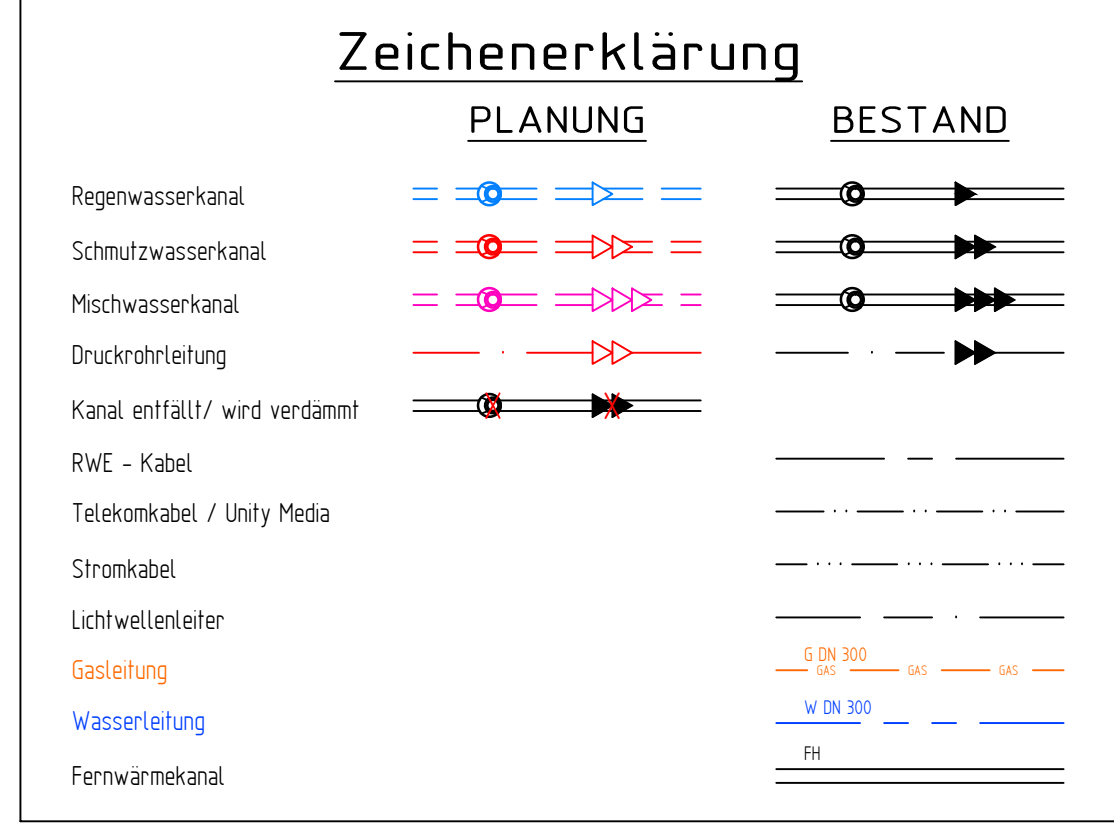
Zeichenerklärung

PLANUNG

BESTAND

Regenwasserkanal

Schmutzwasserkanal

Mischwasserkanal

Druckrohrleitung

Kanal entfällt/ wird verdämmt

RWE - Kabel

Telekomkabel / Unity Media

Stromkabel

Lichtwellenleiter

Gasleitung

G DN 300

GAS GAS GAS

Wasserleitung

W DN 300

Fernwärmekanal

FH